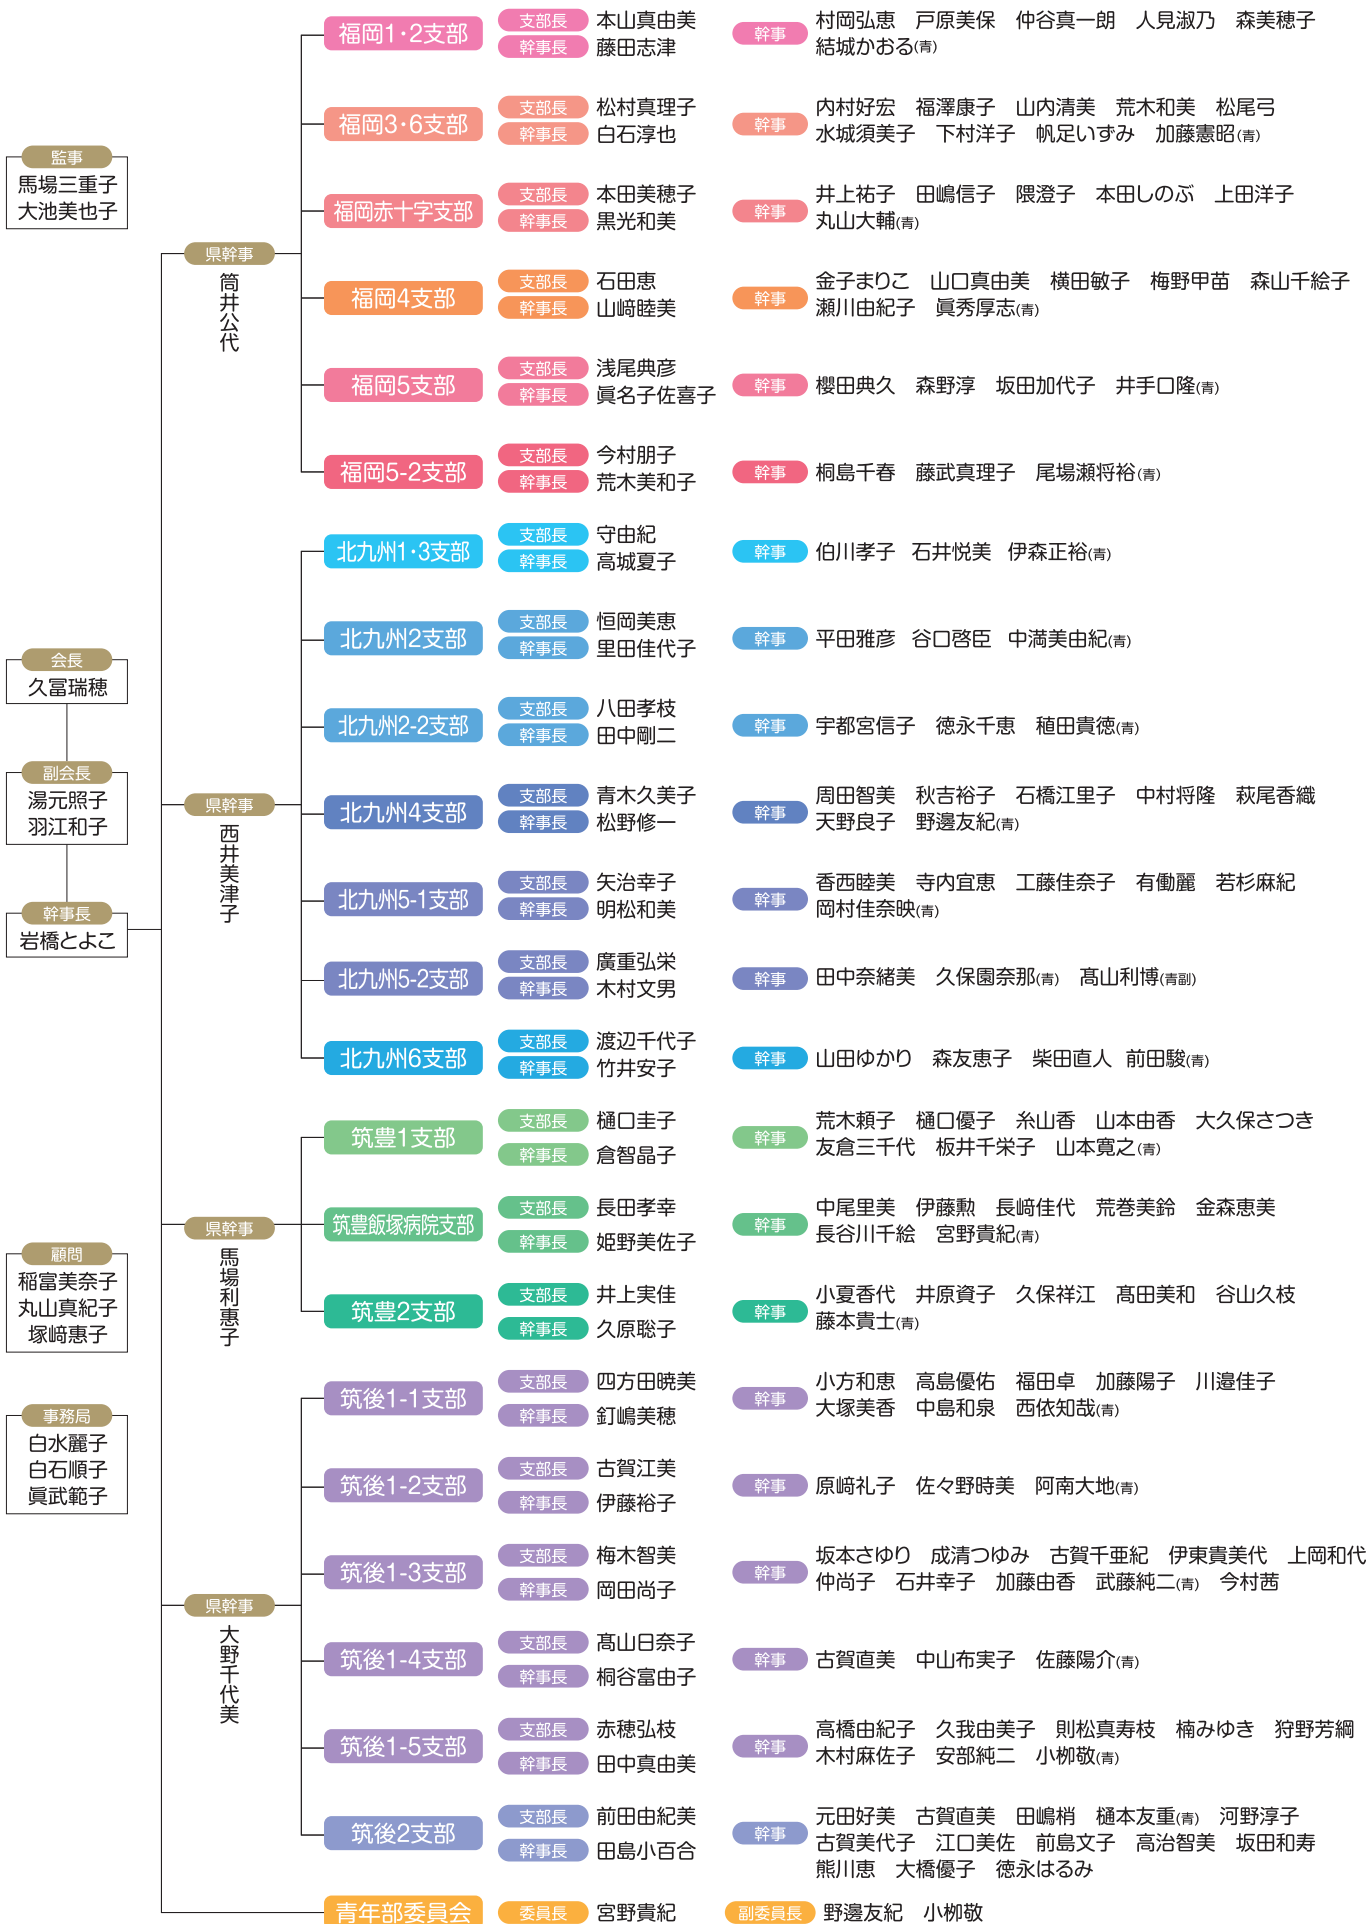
監事
馬場三重子
大池美也子

会長
久冨瑞穂

副会長
湯元照子
羽江和子

幹事長
岩橋とよこ

顧問
稲富美奈子
丸山真紀子
塚﨑惠子

事務局
白水麗子
白石順子
眞武範子

県幹事
筒井公代

福岡1・2支部
支部長 本山真由美
幹事長 藤田志津
幹事 村岡弘恵　戸原美保　仲谷真一朗　人見淑乃　森美穂子　結城かおる(青)

福岡3・6支部
支部長 松村真理子
幹事長 白石淳也
幹事 内村好宏　福澤康子　山内清美　荒木和美　松尾弓　水城須美子　下村洋子　帆足いずみ　加藤憲昭(青)

福岡赤十字支部
支部長 本田美穂子
幹事長 黒光和美
幹事 井上祐子　田嶋信子　隈澄子　本田しのぶ　上田洋子　丸山大輔(青)

福岡4支部
支部長 石田恵
幹事長 山﨑睦美
幹事 金子まりこ　山口真由美　横田敏子　梅野甲苗　森山千絵子　瀬川由紀子　眞秀厚志(青)

福岡5支部
支部長 浅尾典彦
幹事長 眞名子佐喜子
幹事 櫻田典久　森野淳　坂田加代子　井手口隆(青)

福岡5-2支部
支部長 今村朋子
幹事長 荒木美和子
幹事 桐島千春　藤武真理子　尾場瀬将裕(青)

県幹事
西井美津子

北九州1・3支部
支部長 守由紀
幹事長 高城夏子
幹事 伯川孝子　石井悦美　伊森正裕(青)

北九州2支部
支部長 恒岡美恵
幹事長 里田佳代子
幹事 平田雅彦　谷口啓臣　中満美由紀(青)

北九州2-2支部
支部長 八田孝枝
幹事長 田中剛二
幹事 宇都宮信子　徳永千恵　稙田貴徳(青)

北九州4支部
支部長 青木久美子
幹事長 松野修一
幹事 周田智美　秋吉裕子　石橋江里子　中村将隆　萩尾香織　天野良子　野邊友紀(青)

北九州5-1支部
支部長 矢治幸子
幹事長 明松和美
幹事 香西睦美　寺内宜恵　工藤佳奈子　有働麗　若杉麻紀　岡村佳奈映(青)

北九州5-2支部
支部長 廣重弘栄
幹事長 木村文男
幹事 田中奈緒美　久保園奈那(青)　髙山利博(青副)

北九州6支部
支部長 渡辺千代子
幹事長 竹井安子
幹事 山田ゆかり　森友恵子　柴田直人　前田駿(青)

県幹事
馬場利惠子

筑豊1支部
支部長 樋口圭子
幹事長 倉智晶子
幹事 荒木頼子　樋口優子　糸山香　山本由香　大久保さつき　友倉三千代　板井千栄子　山本寛之(青)

筑豊飯塚病院支部
支部長 長田孝幸
幹事長 姫野美佐子
幹事 中尾里美　伊藤勲　長嶋佳代　荒巻美鈴　金森恵美　長谷川千絵　宮野貴紀(青)

筑豊2支部
支部長 井上実佳
幹事長 久原聡子
幹事 小夏香代　井原資子　久保祥江　髙田美和　谷山久枝　藤本貴士(青)

県幹事
大野千代美

筑後1-1支部
支部長 四方田暁美
幹事長 釘嶋美穂
幹事 小方和恵　高島優佑　福田卓　加藤陽子　川邉佳子　大塚美香　中島和泉　西依知哉(青)

筑後1-2支部
支部長 古賀江美
幹事長 伊藤裕子
幹事 原﨑礼子　佐々野時美　阿南大地(青)

筑後1-3支部
支部長 梅木智美
幹事長 岡田尚子
幹事 坂本さゆり　成清つゆみ　古賀千亜紀　伊東貴美代　上岡和代　仲尚子　石井幸子　加藤由香　武藤純二(青)　今村茜

筑後1-4支部
支部長 髙山日奈子
幹事長 桐谷富由子
幹事 古賀直美　中山布実子　佐藤陽介(青)

筑後1-5支部
支部長 赤穂弘枝
幹事長 田中真由美
幹事 高橋由紀子　久我由美子　則松真寿枝　楠みゆき　狩野芳綱　木村麻佐子　安部純二　小栁敬(青)

筑後2支部
支部長 前田由紀美
幹事長 田島小百合
幹事 元田好美　古賀直美　田嶋梢　樋本友重(青)　河野淳子　古賀美代子　江口美佐　前島文子　高治智美　坂田和寿　熊川恵　大橋優子　徳永はるみ

青年部委員会
委員長 宮野貴紀
副委員長 野邊友紀　小栁敬